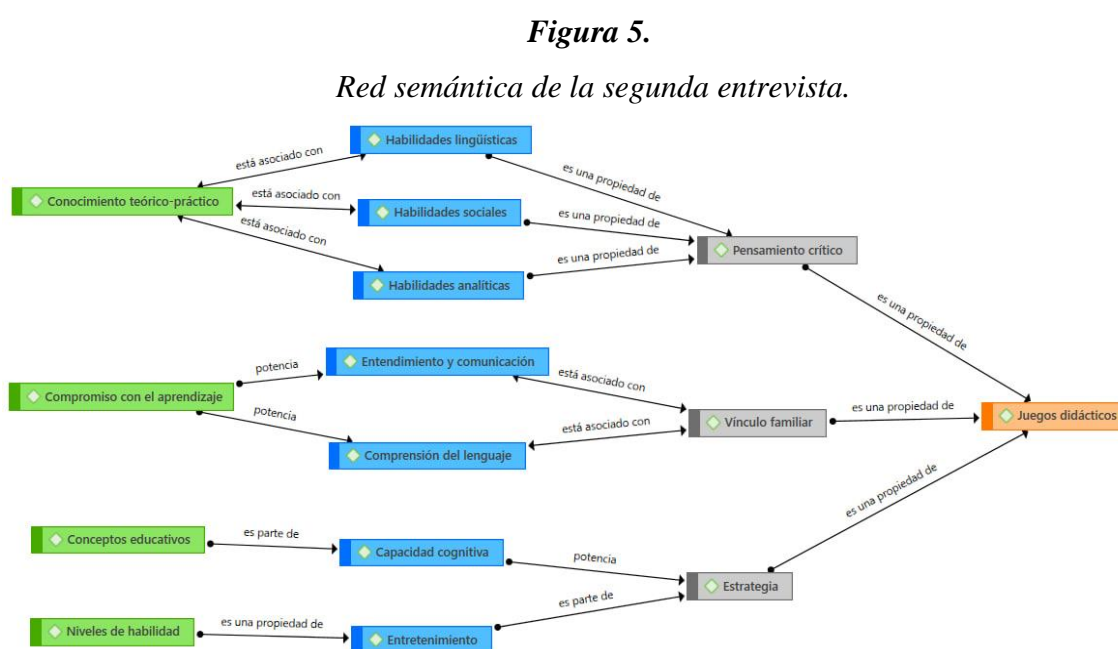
Figura 5.

Red semántica de la segunda entrevista.

Habilidades lingüísticas
está asociado con
Conocimiento teórico-práctico
está asociado con
Habilidades sociales
está asociado con
Habilidades analíticas
es una propiedad de
es una propiedad de
es una propiedad de
Pensamiento crítico
es una propiedad de
potencia
Entendimiento y comunicación
Compromiso con el aprendizaje
potencia
está asociado con
está asociado con
Vínculo familiar
es una propiedad de
Juegos didácticos
Comprensión del lenguaje
es una propiedad de
Conceptos educativos
es parte de
Capacidad cognitiva
potencia
Estrategia
es parte de
Niveles de habilidad
es una propiedad de
Entretenimiento